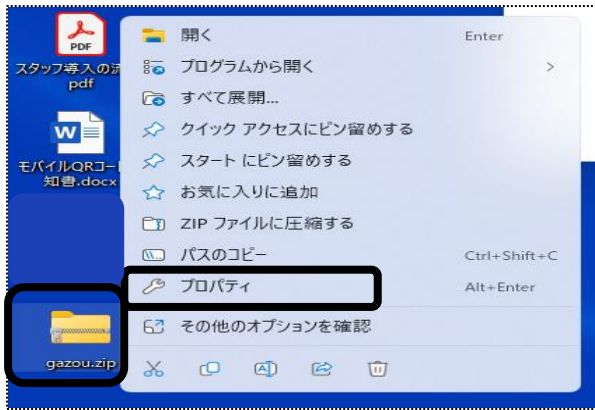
PDF
スタッフ導入の流
pdf

W
モバイルQRコー
知書.docx

gazou.zip

開く Enter
プログラムから開く >
すべて展開...
クイック アクセスにピン留めする
スタート にピン留めする
お気に入りに追加
ZIP ファイルに圧縮する
パスのコピー Ctrl+Shift+C
プロパティ Alt+Enter
その他のオプションを確認